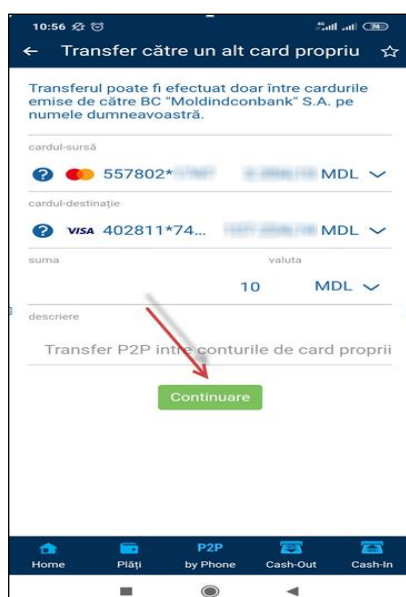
10:56

← Transfer către un alt card propriu ☆

Transferul poate fi efectuat doar între cardurile emise de către BC "Moldindconbank" S.A. pe numele dumneavoastră.

cardul-sursă

? 557802* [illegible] MDL

cardul-destinație

? VISA 402811*74... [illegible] MDL

suma

valuta

10 MDL

descriere

Transfer P2P intre conturile de card proprii

Continuare

Home Plăți P2P by Phone Cash-Out Cash-In